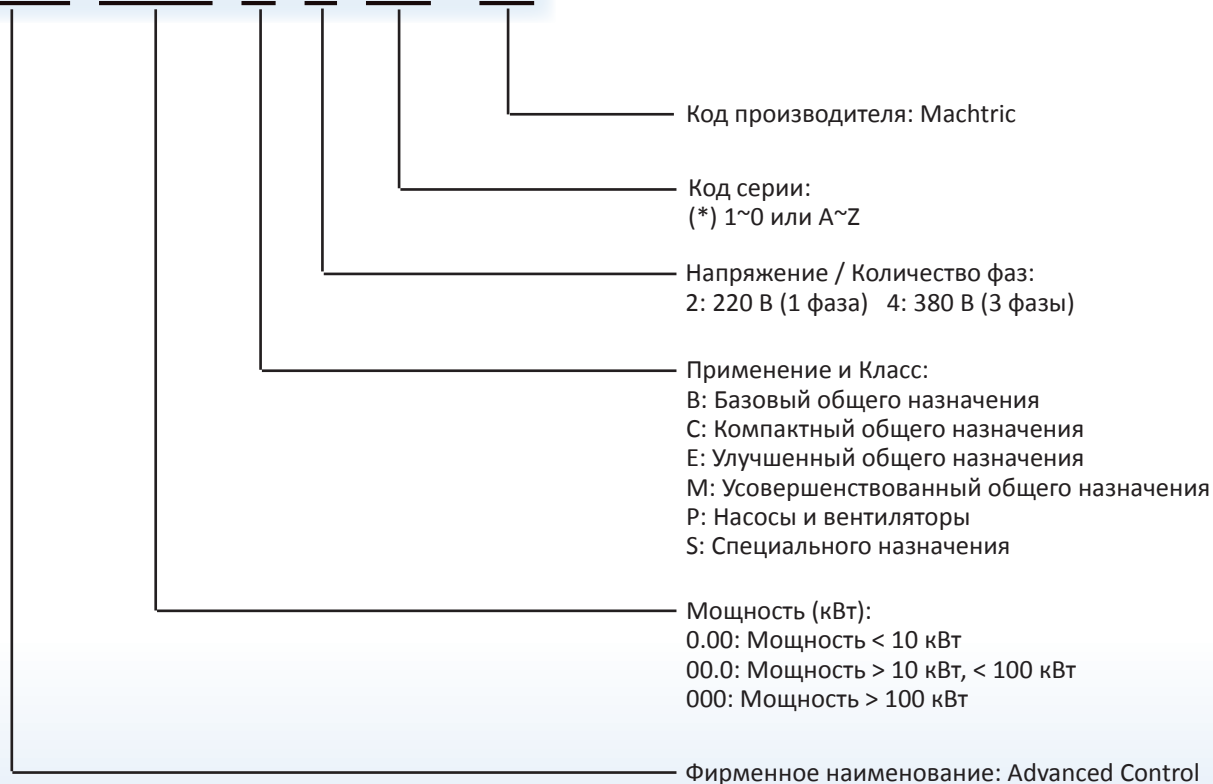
Код производителя: Machtric

Код серии:
(*) 1~0 или A~Z

Напряжение / Количество фаз:
2: 220 В (1 фаза)   4: 380 В (3 фазы)

Применение и Класс:
B: Базовый общего назначения
C: Компактный общего назначения
E: Улучшенный общего назначения
M: Усовершенствованный общего назначения
P: Насосы и вентиляторы
S: Специального назначения

Мощность (кВт):
0.00: Мощность < 10 кВт
00.0: Мощность > 10 кВт, < 100 кВт
000: Мощность > 100 кВт

Фирменное наименование: Advanced Control